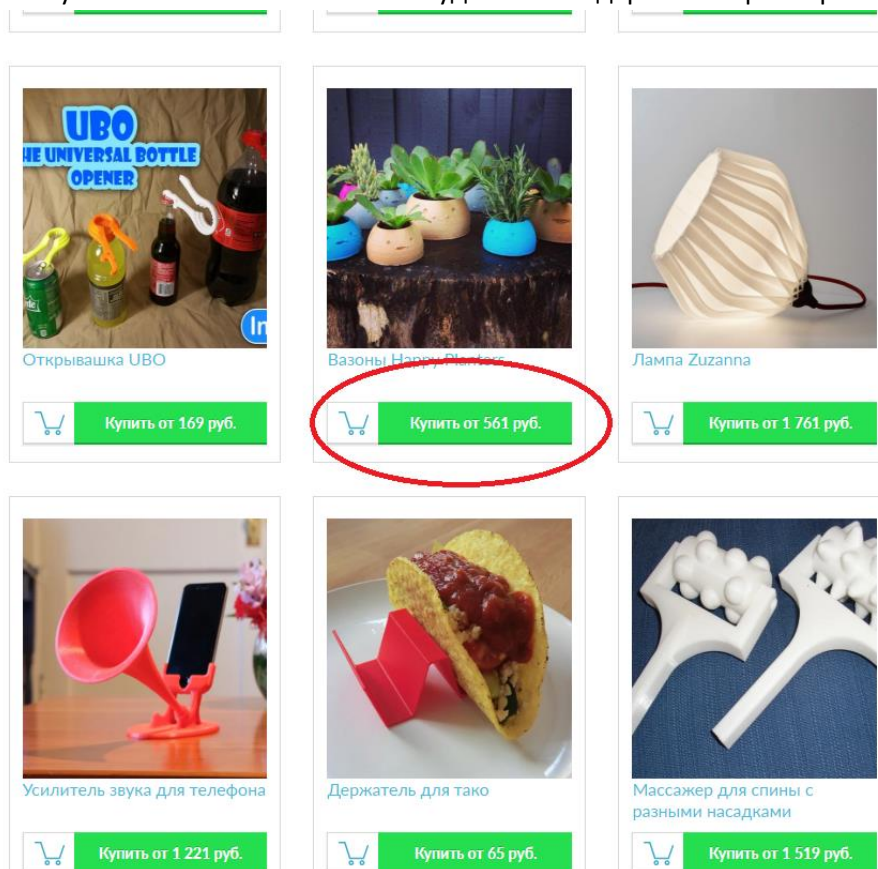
UBO
THE UNIVERSAL BOTTLE OPENER

Открывашка UBO

Купить от 169 руб.

Вазоны Happy Planters

Купить от 561 руб.

Лампа Zuzanna

Купить от 1 761 руб.

Усилитель звука для телефона

Купить от 1 221 руб.

Держатель для тако

Купить от 65 руб.

Массажер для спины с разными насадками

Купить от 1 519 руб.